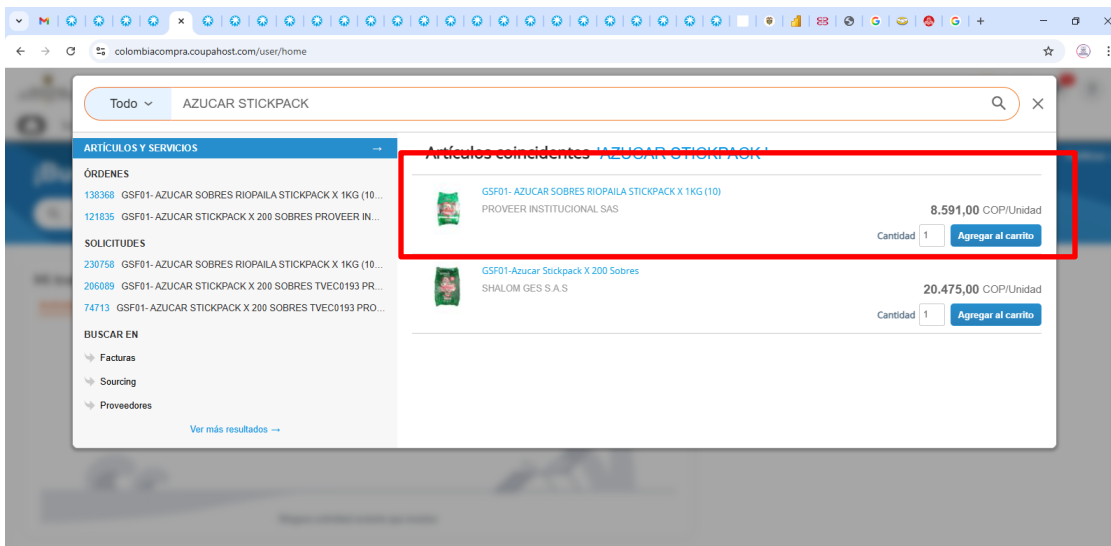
colombiacompra.coupahost.com/user/home

Todo

AZUCAR STICKPACK

ARTÍCULOS Y SERVICIOS →

ÓRDENES

138368 GSF01- AZUCAR SOBRES RIOPAILA STICKPACK X 1KG (10...

121835 GSF01- AZUCAR STICKPACK X 200 SOBRES PROVEER IN...

SOLICITUDES

230758 GSF01- AZUCAR SOBRES RIOPAILA STICKPACK X 1KG (10...

206089 GSF01- AZUCAR STICKPACK X 200 SOBRES TVEC0193 PR...

74713 GSF01- AZUCAR STICKPACK X 200 SOBRES TVEC0193 PRO...

BUSCAR EN

Facturas

Sourcing

Proveedores

Ver más resultados →

Artículos coincidentes "AZUCAR STICKPACK"

GSF01- AZUCAR SOBRES RIOPAILA STICKPACK X 1KG (10)

PROVEER INSTITUCIONAL SAS

8.591,00 COP/Unidad

Cantidad 1 Agregar al carrito

GSF01-Azucar Stickpack X 200 Sobres

SHALOM GES S.A.S

20.475,00 COP/Unidad

Cantidad 1 Agregar al carrito